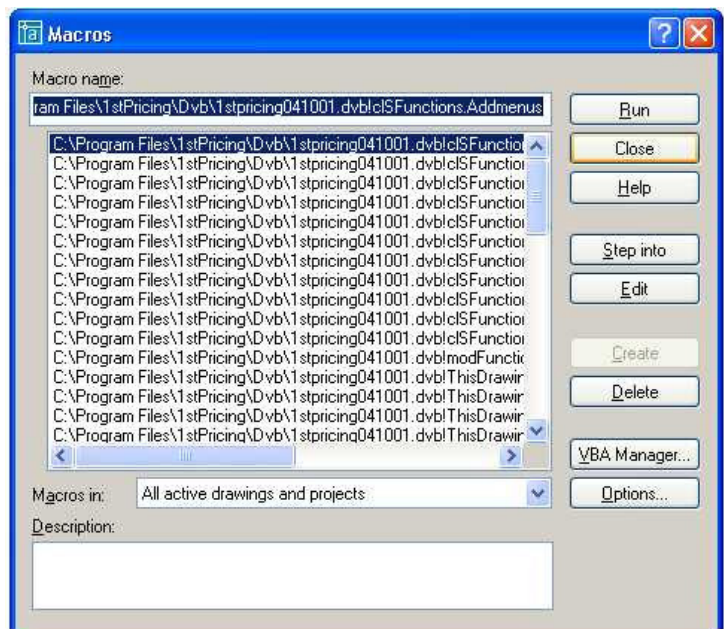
Macros

Macro name:

ram Files\1stPricing\Dvb\1stpricing041001.dvb!clSFunctions.Addmenus

C:\Program Files\1stPricing\Dvb\1stpricing041001.dvb!clSFunctio
C:\Program Files\1stPricing\Dvb\1stpricing041001.dvb!clSFunctio
C:\Program Files\1stPricing\Dvb\1stpricing041001.dvb!clSFunctio
C:\Program Files\1stPricing\Dvb\1stpricing041001.dvb!clSFunctio
C:\Program Files\1stPricing\Dvb\1stpricing041001.dvb!clSFunctio
C:\Program Files\1stPricing\Dvb\1stpricing041001.dvb!clSFunctio
C:\Program Files\1stPricing\Dvb\1stpricing041001.dvb!clSFunctio
C:\Program Files\1stPricing\Dvb\1stpricing041001.dvb!clSFunctio
C:\Program Files\1stPricing\Dvb\1stpricing041001.dvb!clSFunctio
C:\Program Files\1stPricing\Dvb\1stpricing041001.dvb!clSFunctio
C:\Program Files\1stPricing\Dvb\1stpricing041001.dvb!clSFunctio
C:\Program Files\1stPricing\Dvb\1stpricing041001.dvb!modFunctic
C:\Program Files\1stPricing\Dvb\1stpricing041001.dvb!ThisDrawir
C:\Program Files\1stPricing\Dvb\1stpricing041001.dvb!ThisDrawir
C:\Program Files\1stPricing\Dvb\1stpricing041001.dvb!ThisDrawir
C:\Program Files\1stPricing\Dvb\1stpricing041001.dvb!ThisDrawir

Run
Close
Help
Step into
Edit
Create
Delete
VBA Manager...
Options...

Macros in: All active drawings and projects

Description: